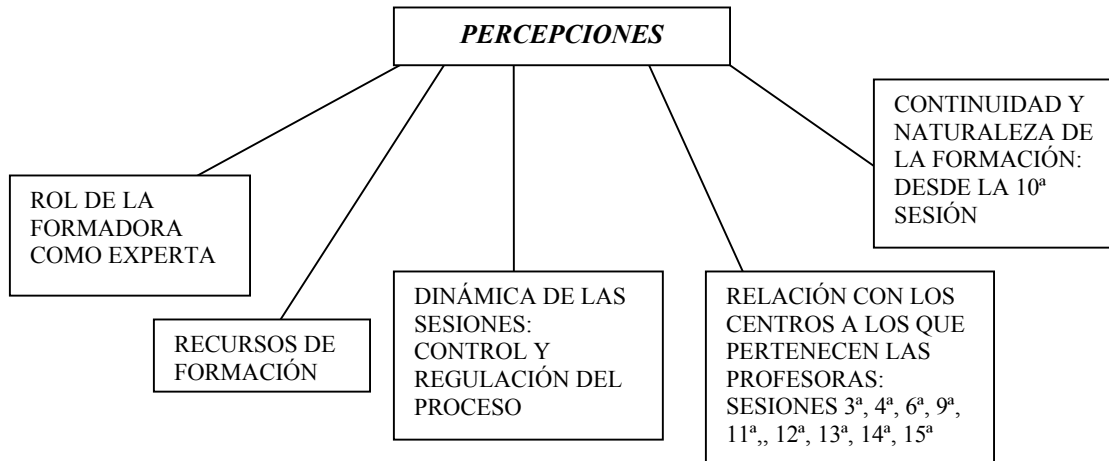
PERCEPCIONES

ROL DE LA FORMADORA COMO EXPERTA

RECURSOS DE FORMACIÓN

DINÁMICA DE LAS SESIONES: CONTROL Y REGULACIÓN DEL PROCESO

RELACIÓN CON LOS CENTROS A LOS QUE PERTENECEN LAS PROFESORAS: SESIONES 3ª, 4ª, 6ª, 9ª, 11ª,, 12ª, 13ª, 14ª, 15ª

CONTINUIDAD Y NATURALEZA DE LA FORMACIÓN: DESDE LA 10ª SESIÓN